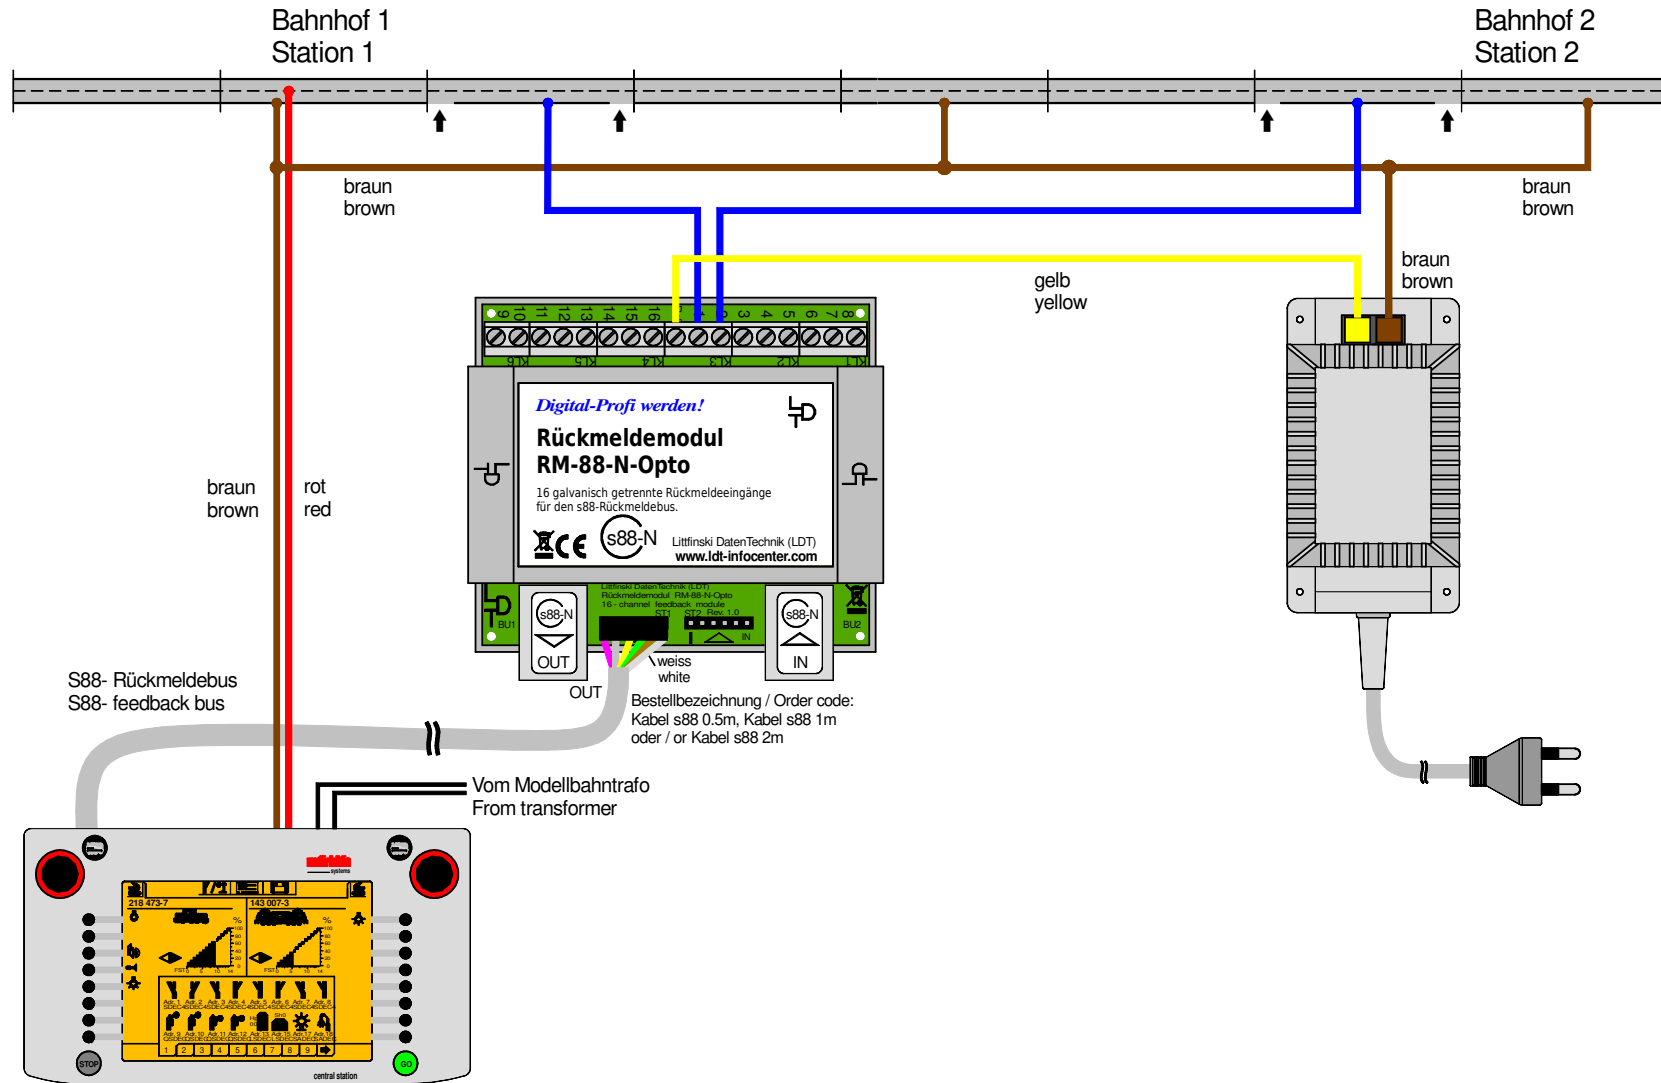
Bahnhof 1
Station 1

Bahnhof 2
Station 2

braun
brown

braun
brown

braun
brown

gelb
yellow

9 10 11 12 13 14 15 16 1 2 3 4 5 6 7 8

KL6 KL5 KL4 KL3 KL2 KL1

Digital-Profi werden!

Rückmeldemodul
RM-88-N-Opto

16 galvanisch getrennte Rückmeldeeingänge für den s88-Rückmeldebus.

s88-N

Littfinski DatenTechnik (LDT)
www.ldt-infocenter.com

braun
brown

rot
red

Littfinski DatenTechnik (LDT)
Rückmeldemodul RM-88-N-Opto
16 - channel feedback module
ST1 ST2 Rev. 1.0

BU1

BU2

s88-N
OUT

s88-N
IN

IN

weiss
white

OUT

S88- Rückmeldebus
S88- feedback bus

Bestellbezeichnung / Order code:
Kabel s88 0.5m, Kabel s88 1m
oder / or Kabel s88 2m

Vom Modellbahntrafo
From transformer

218 473-7

143 007-3

STOP

GO

central station